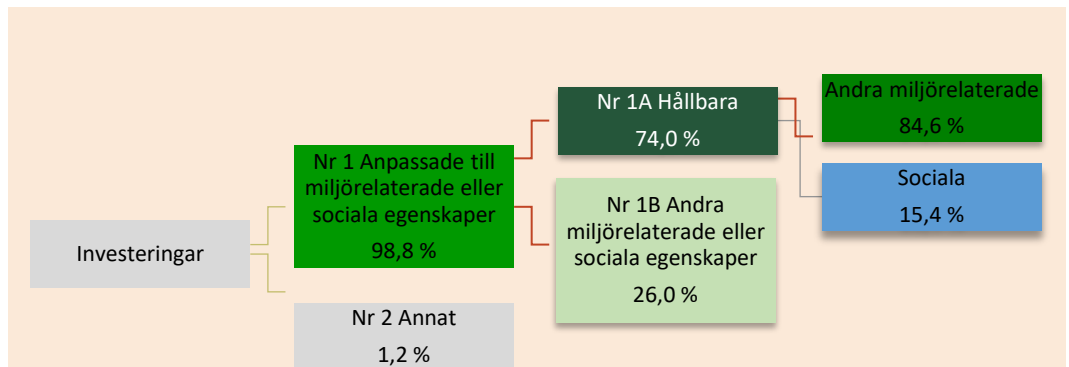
Investeringar

Nr 1 Anpassade till miljörelaterade eller sociala egenskaper
98,8 %

Nr 2 Annat
1,2 %

Nr 1A Hållbara
74,0 %

Nr 1B Andra miljörelaterade eller sociala egenskaper
26,0 %

Andra miljörelaterade
84,6 %

Sociala
15,4 %